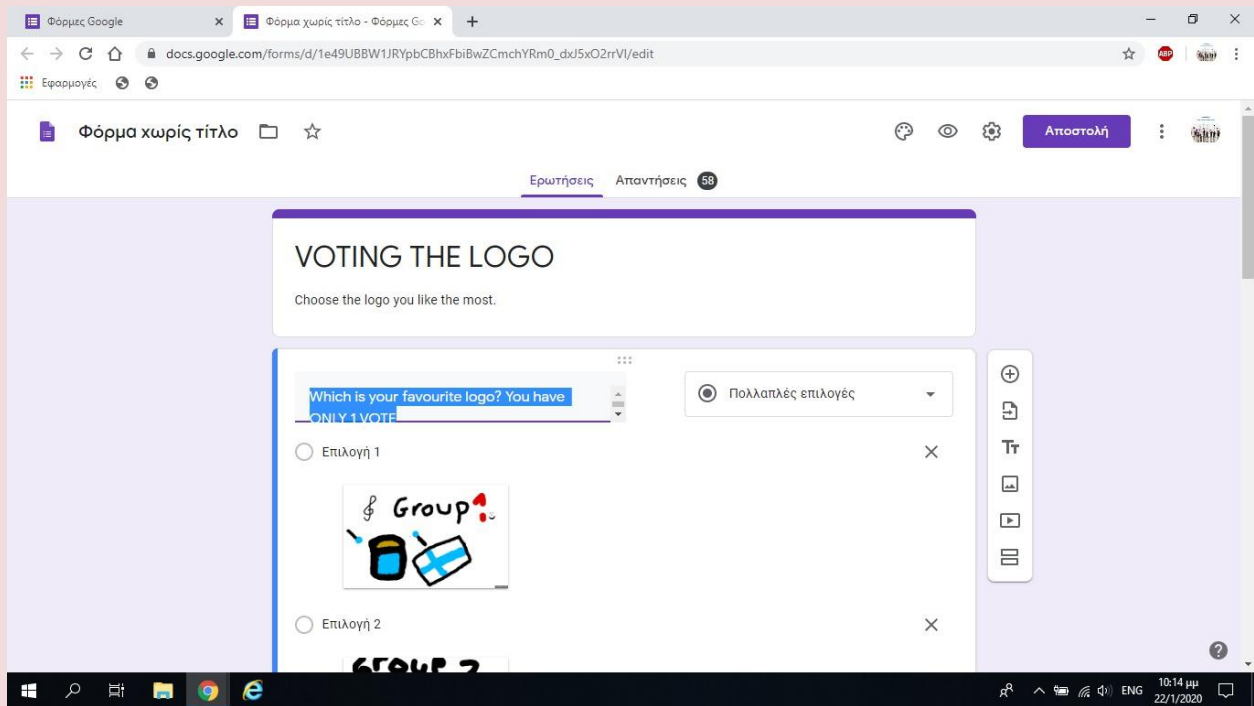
Φόρμες Google
Φόρμα χωρίς τίτλο - Φόρμες Go
docs.google.com/forms/d/1e49UBBW1JRYpbCBhxFbiBwZCmchYRm0_dxJ5xO2rrVl/edit
Εφαρμογές

Φόρμα χωρίς τίτλο
Αποστολή
Ερωτήσεις
Απαντήσεις 58

VOTING THE LOGO
Choose the logo you like the most.

Which is your favourite logo? You have ONLY 1 VOTE
Πολλαπλές επιλογές
Επιλογή 1
Group 1
Επιλογή 2
GROUP 2

ENG
10:14 μμ
22/1/2020